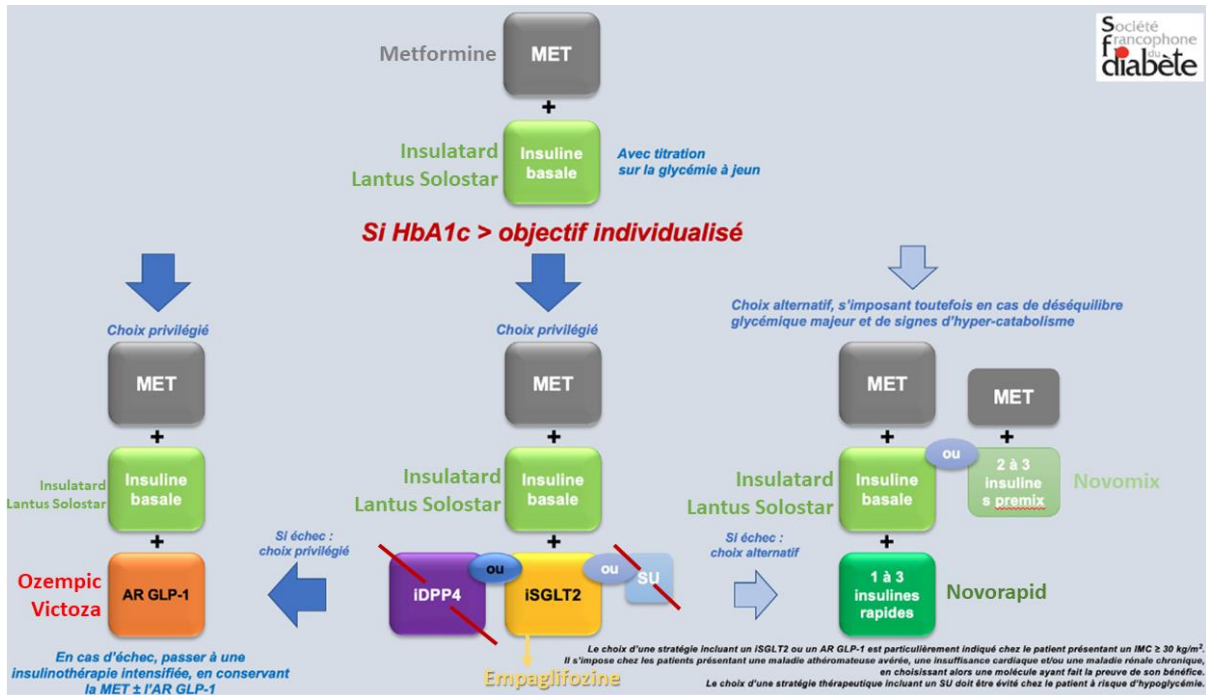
Société francophone du diabète

Metformine
MET
+
Insulatard
Lantus Solostar
Insuline basale
Avec titration sur la glycémie à jeun

Si HbA1c > objectif individualisé

Choix privilégié
MET
+
Insulatard
Lantus Solostar
Insuline basale
+
Ozempic
Victoza
AR GLP-1

En cas d'échec, passer à une insulinothérapie intensifiée, en conservant la MET ± l'AR GLP-1

Si échec : choix privilégié

Choix privilégié
MET
+
Insulatard
Lantus Solostar
Insuline basale
+
iDPP4
ou
iSGLT2
ou
SU
Empagliflozine

Si échec : choix alternatif

Choix alternatif, s'imposant toutefois en cas de déséquilibre glycémique majeur et de signes d'hyper-catabolisme

MET
+
Insulatard
Lantus Solostar
Insuline basale
+
1 à 3 insulines rapides
Novorapid
ou
MET
+
2 à 3 insuline s premix
Novomix

Le choix d'une stratégie incluant un iSGLT2 ou un AR GLP-1 est particulièrement indiqué chez le patient présentant un IMC ≥ 30 kg/m².
Il s'impose chez les patients présentant une maladie athéromateuse avérée, une insuffisance cardiaque et/ou une maladie rénale chronique, en choisissant alors une molécule ayant fait la preuve de son bénéfice.
Le choix d'une stratégie thérapeutique incluant un SU doit être évité chez le patient à risque d'hypoglycémie.